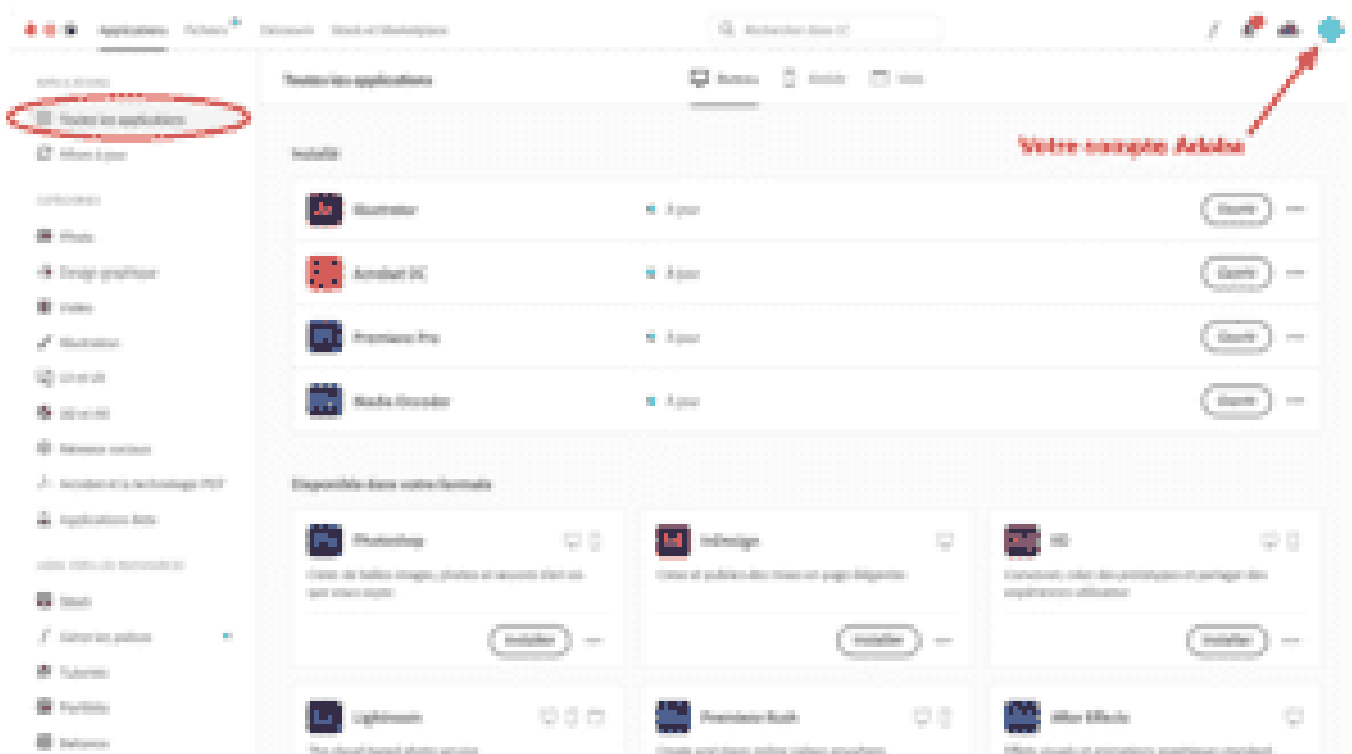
Applications Fichiers Découvrir Stock et Marketplace

Rechercher dans CC

APPLICATIONS
Toutes les applications
Mises à jour

CATÉGORIES
Photo
Design graphique
Vidéo
Illustration
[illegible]
3D et RA
Réseaux sociaux
Acrobat et la technologie PDF
Applications bêta

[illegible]
Stock
Gérer les polices
Tutoriels
Portfolio
Behance

Toutes les applications

Bureau Mobile Web

Votre compte Adobe

Installé

Illustrator · À jour · Ouvrir
Acrobat DC · À jour · Ouvrir
Premiere Pro · À jour · Ouvrir
Media Encoder · À jour · Ouvrir

Disponible dans votre forfait

Photoshop
Créez de belles images, photos et oeuvres d'art où que vous soyez.
Installer

InDesign
Créez et publiez des mises en page élégantes.
Installer

XD
Concevez, créez des prototypes et partagez des expériences utilisateur.
Installer

Lightroom
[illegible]

Premiere Rush
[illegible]

After Effects
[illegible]